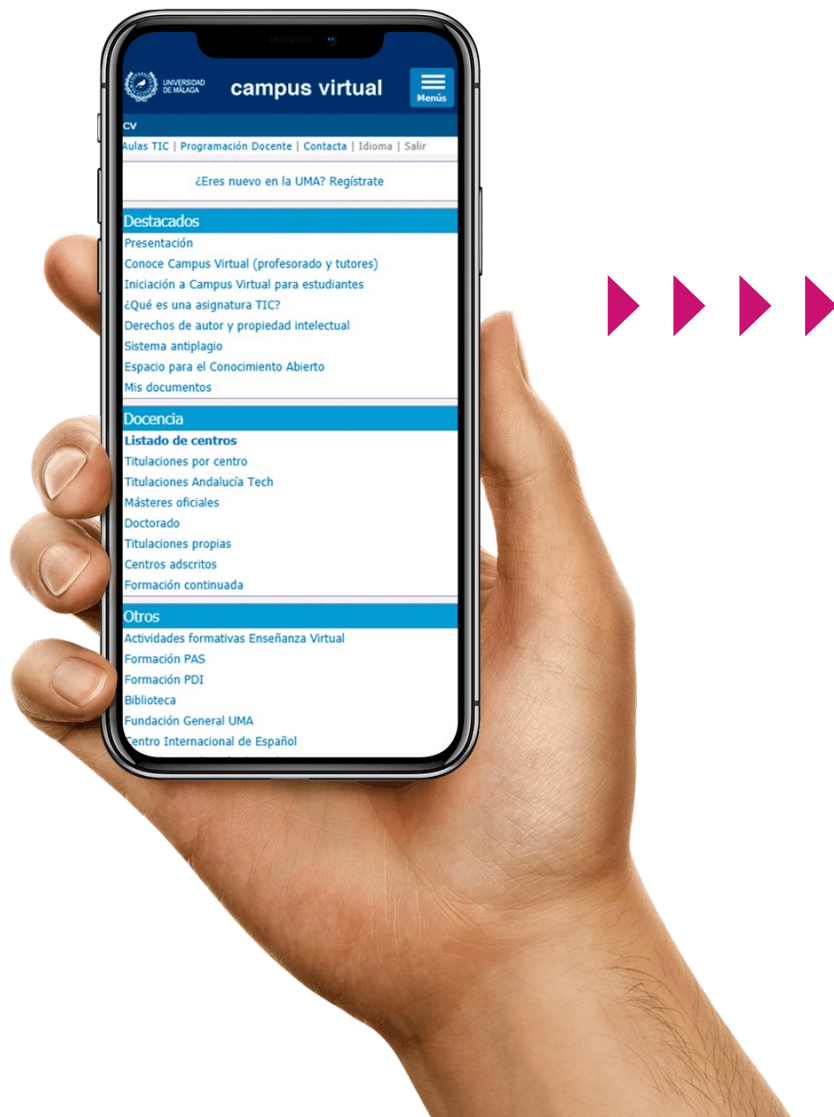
UNIVERSIDAD DE MÁLAGA

campus virtual

Menús

CV

Aulas TIC | Programación Docente | Contacta | Idioma | Salir

¿Eres nuevo en la UMA? Regístrate

Destacados

Presentación
Conoce Campus Virtual (profesorado y tutores)
Iniciación a Campus Virtual para estudiantes
¿Qué es una asignatura TIC?
Derechos de autor y propiedad intelectual
Sistema antiplagio
Espacio para el Conocimiento Abierto
Mis documentos

Docencia

Listado de centros
Titulaciones por centro
Titulaciones Andalucía Tech
Másteres oficiales
Doctorado
Titulaciones propias
Centros adscritos
Formación continuada

Otros

Actividades formativas Enseñanza Virtual
Formación PAS
Formación PDI
Biblioteca
Fundación General UMA
Centro Internacional de Español